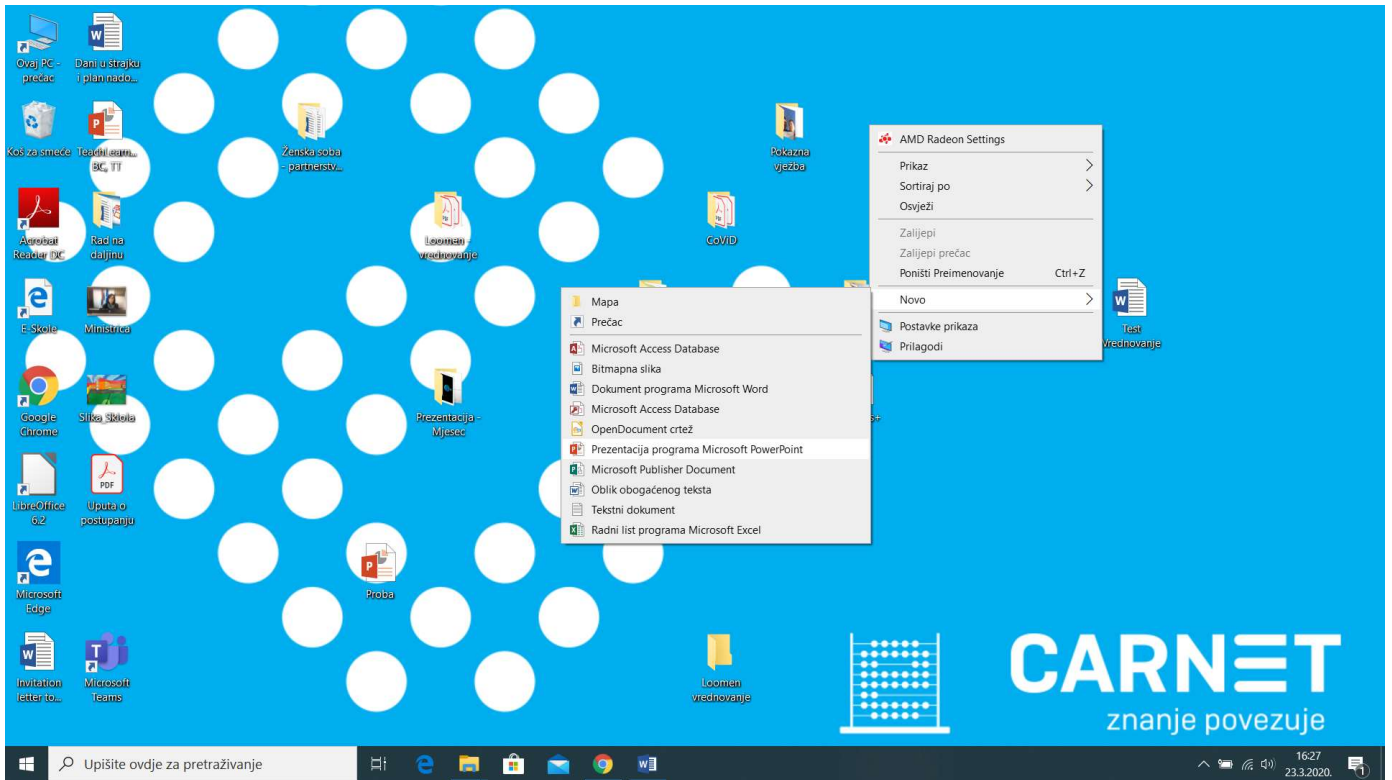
Ovaj PC - prečac
Dani u štrajku i plan nado...
Koš za smeće
TeachLearn... BC, TT
Ženska soba - partnerstv...
Pokazna vježba
Acrobat Reader DC
Rad na daljinu
Loomen - vrednovanje
CoVID
E-Škole
Ministrica
Google Chrome
Slika_Skola
Prezentacija - Mjesec
LibreOffice 6.2
PDF
Uputa o postupanju
Microsoft Edge
Proba
Invitation letter to...
Microsoft Teams
Loomen vrednovanje
Test Vrednovanje

AMD Radeon Settings
Prikaz
Sortiraj po
Osvježi
Zalijepi
Zalijepi prečac
Poništi Preimenovanje Ctrl+Z
Novo
Postavke prikaza
Prilagodi

Mapa
Prečac
Microsoft Access Database
Bitmapna slika
Dokument programa Microsoft Word
Microsoft Access Database
OpenDocument crtež
Prezentacija programa Microsoft PowerPoint
Microsoft Publisher Document
Oblik obogaćenog teksta
Tekstni dokument
Radni list programa Microsoft Excel

CARNET
znanje povezuje

Upišite ovdje za pretraživanje
16:27
23.3.2020.